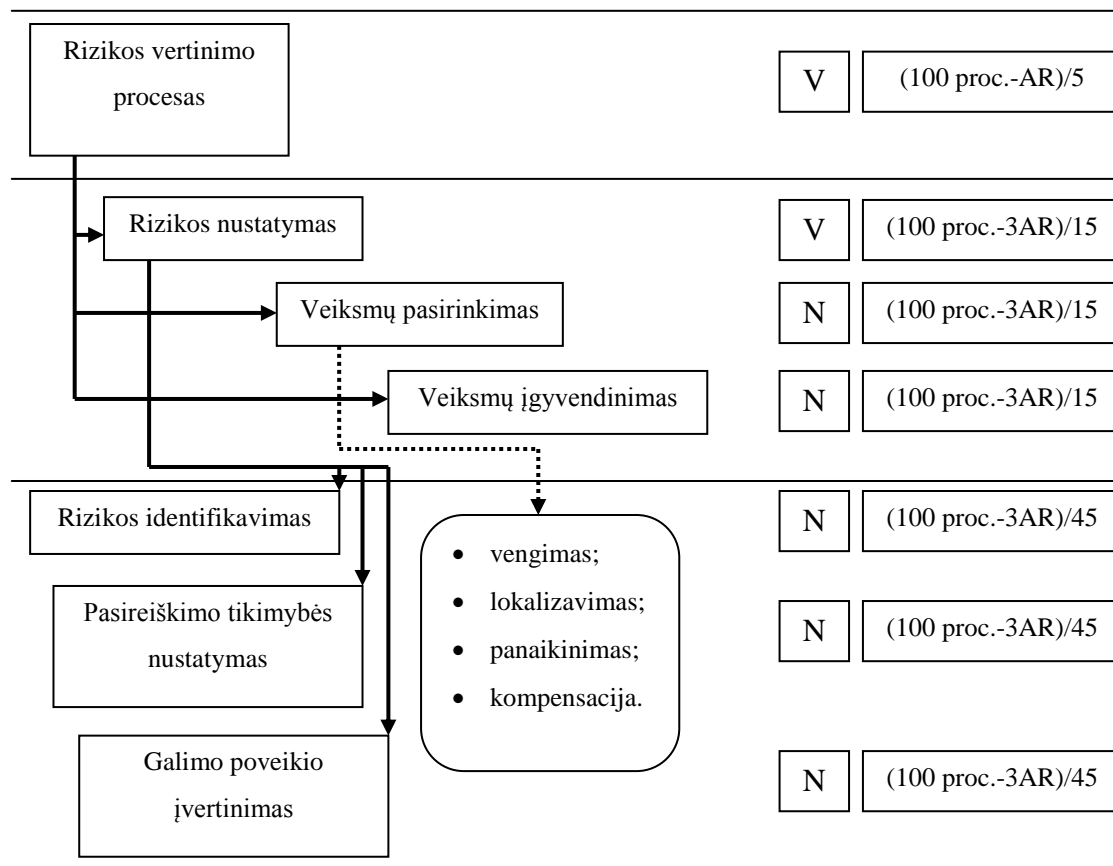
Rizikos vertinimo procesas

V

(100 proc.-AR)/5

Rizikos nustatymas

V

(100 proc.-3AR)/15

Veiksmų pasirinkimas

N

(100 proc.-3AR)/15

Veiksmų įgyvendinimas

N

(100 proc.-3AR)/15

Rizikos identifikavimas

N

(100 proc.-3AR)/45

- vengimas;
- lokalizavimas;
- panaikinimas;
- kompensacija.

Pasireiškimo tikimybės nustatymas

N

(100 proc.-3AR)/45

Galimo poveikio įvertinimas

N

(100 proc.-3AR)/45